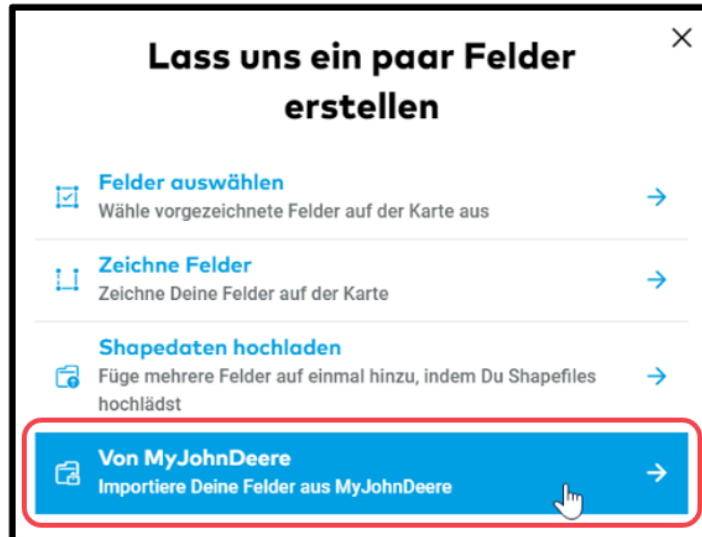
Lass uns ein paar Felder erstellen

×

Felder auswählen
Wähle vorgezeichnete Felder auf der Karte aus
→

Zeichne Felder
Zeichne Deine Felder auf der Karte
→

Shapedaten hochladen
Füge mehrere Felder auf einmal hinzu, indem Du Shapefiles hochlädst
→

Von MyJohnDeere
Importiere Deine Felder aus MyJohnDeere
→